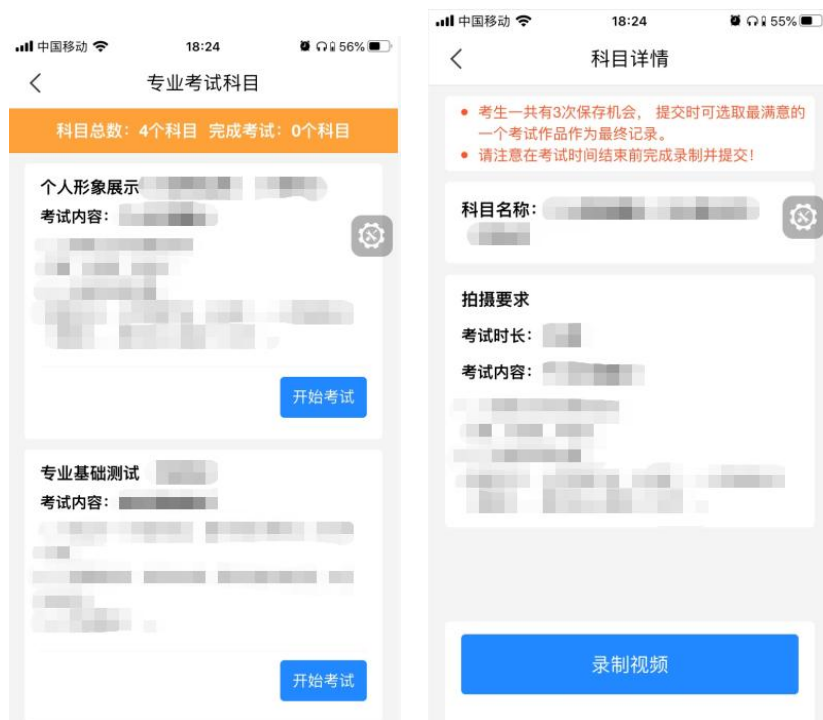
中国移动 18:24 56%

<

专业考试科目

科目总数：4个科目 完成考试：0个科目

个人形象展示 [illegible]

考试内容：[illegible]

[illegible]

开始考试

专业基础测试 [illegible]

考试内容：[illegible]

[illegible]

开始考试

中国移动 18:24 55%

<

科目详情

• 考生一共有3次保存机会，提交时可选取最满意的一个考试作品作为最终记录。
• 请注意在考试时间结束前完成录制并提交！

科目名称：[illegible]

拍摄要求

考试时长：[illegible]

考试内容：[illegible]

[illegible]

录制视频